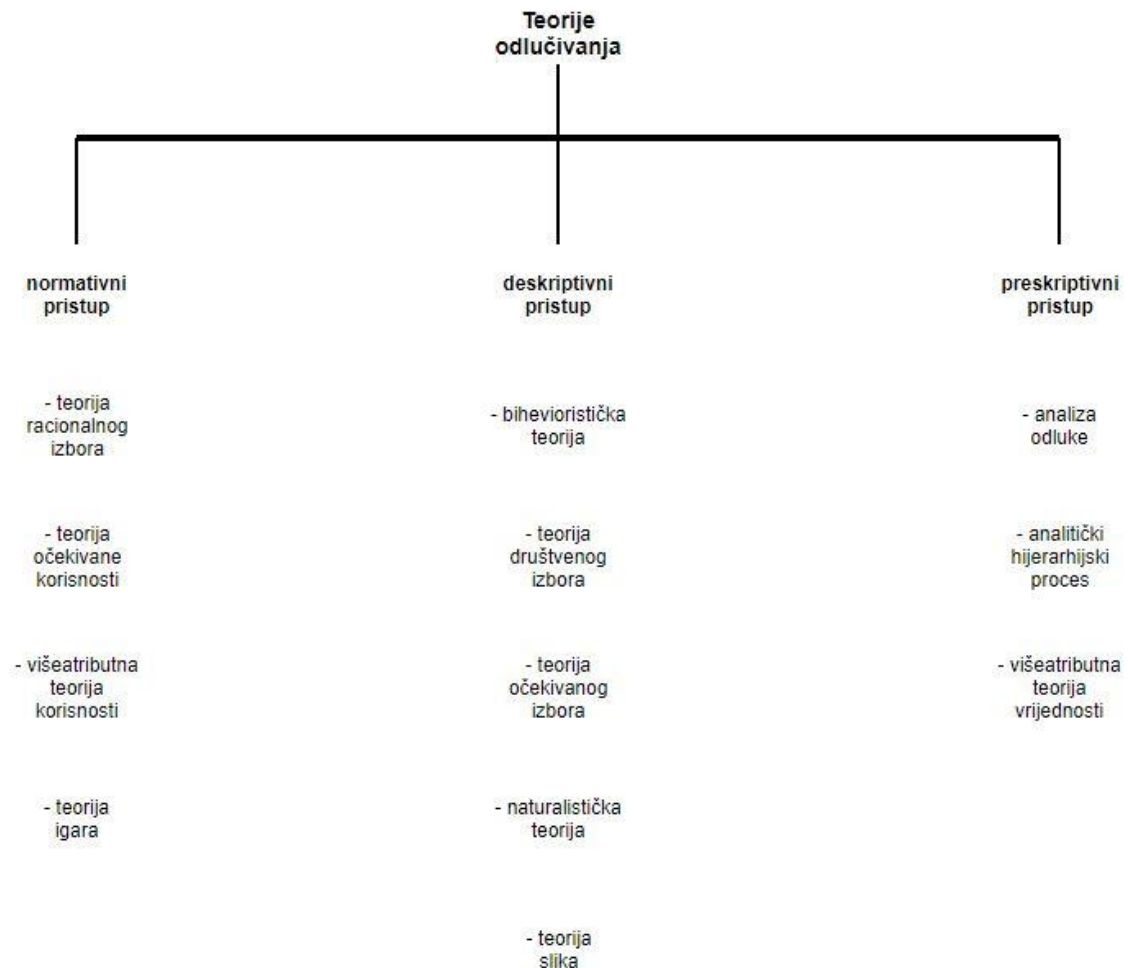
Teorije odlučivanja

normativni pristup

- teorija racionalnog izbora

- teorija očekivane korisnosti

- višeatributna teorija korisnosti

- teorija igara

deskriptivni pristup

- bihevioristička teorija

- teorija društvenog izbora

- teorija očekivanog izbora

- naturalistička teorija

- teorija slika

preskriptivni pristup

- analiza odluke

- analitički hijerarhijski proces

- višeatributna teorija vrijednosti